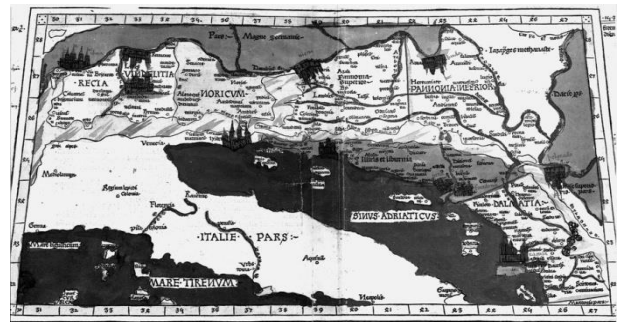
RECIA
VINDELITIA
NORICVM
PANNONIA SVPERIOR
ITALIE PARS
SINVS ADRIATICVS
DALMATIA
MARE TIRENVM
Magne germanie
Iazyges metanaste
Istria et liburnia
Ravenna
Florentia
Roma
Neapolis
Aquileia
Genua
Venecia
31
32
33
34
35
36
37
38
39
40
41
42
43
44
45
46
47
48
49
50
51
52
53
54
55
56
57
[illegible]